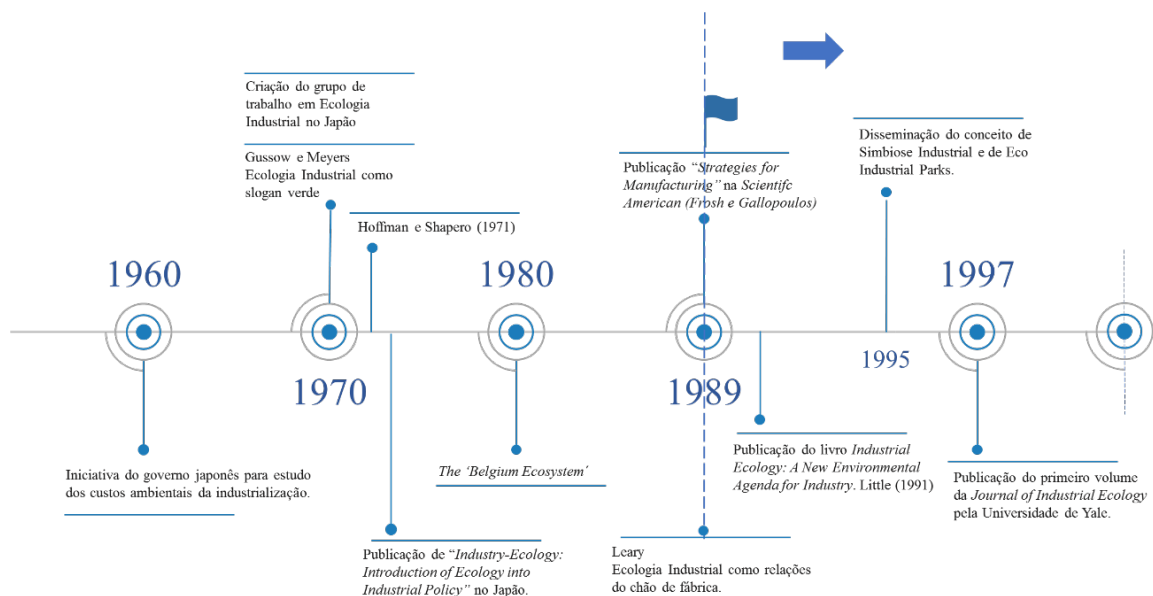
Criação do grupo de trabalho em Ecologia Industrial no Japão

Gussow e Meyers
Ecologia Industrial como slogan verde

Hoffman e Shapero (1971)

Publicação "*Strategies for Manufacturing*" na *Scientifc American (Frosh e Gallopoulos)*

Disseminação do conceito de Simbiose Industrial e de Eco Industrial Parks.

1960

1980

1997

1970

1989

1995

Iniciativa do governo japonês para estudo dos custos ambientais da industrialização.

*The 'Belgium Ecosystem'*

Publicação do livro *Industrial Ecology: A New Environmental Agenda for Industry*. Little (1991)

Publicação do primeiro volume da *Journal of Industrial Ecology* pela Universidade de Yale.

Publicação de "*Industry-Ecology: Introduction of Ecology into Industrial Policy*" no Japão.

Leary
Ecologia Industrial como relações do chão de fábrica.